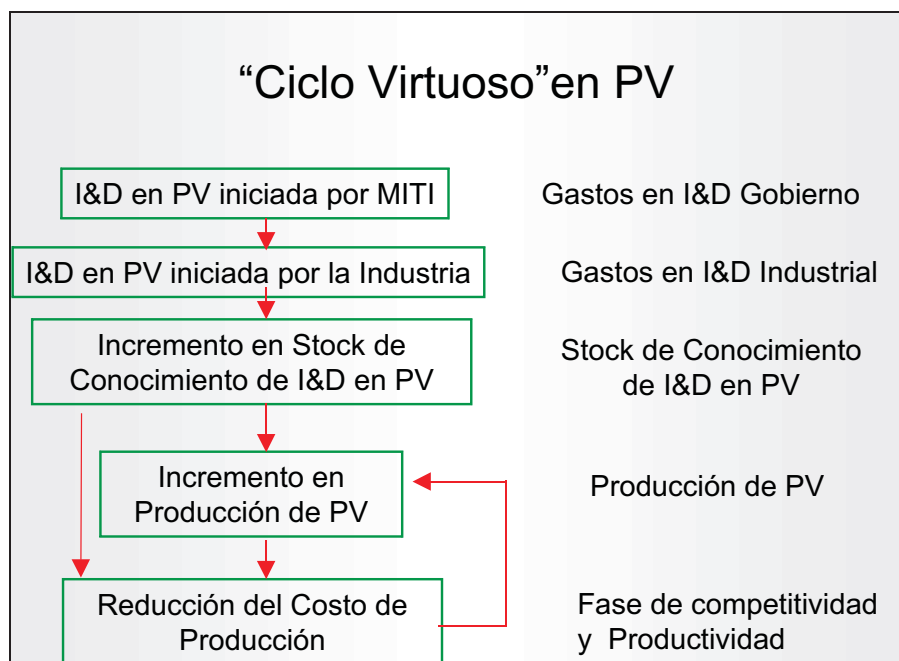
“Ciclo Virtuoso”en PV

I&D en PV iniciada por MITI

Gastos en I&D Gobierno

I&D en PV iniciada por la Industria

Gastos en I&D Industrial

Incremento en Stock de Conocimiento de I&D en PV

Stock de Conocimiento de I&D en PV

Incremento en Producción de PV

Producción de PV

Reducción del Costo de Producción

Fase de competitividad y Productividad